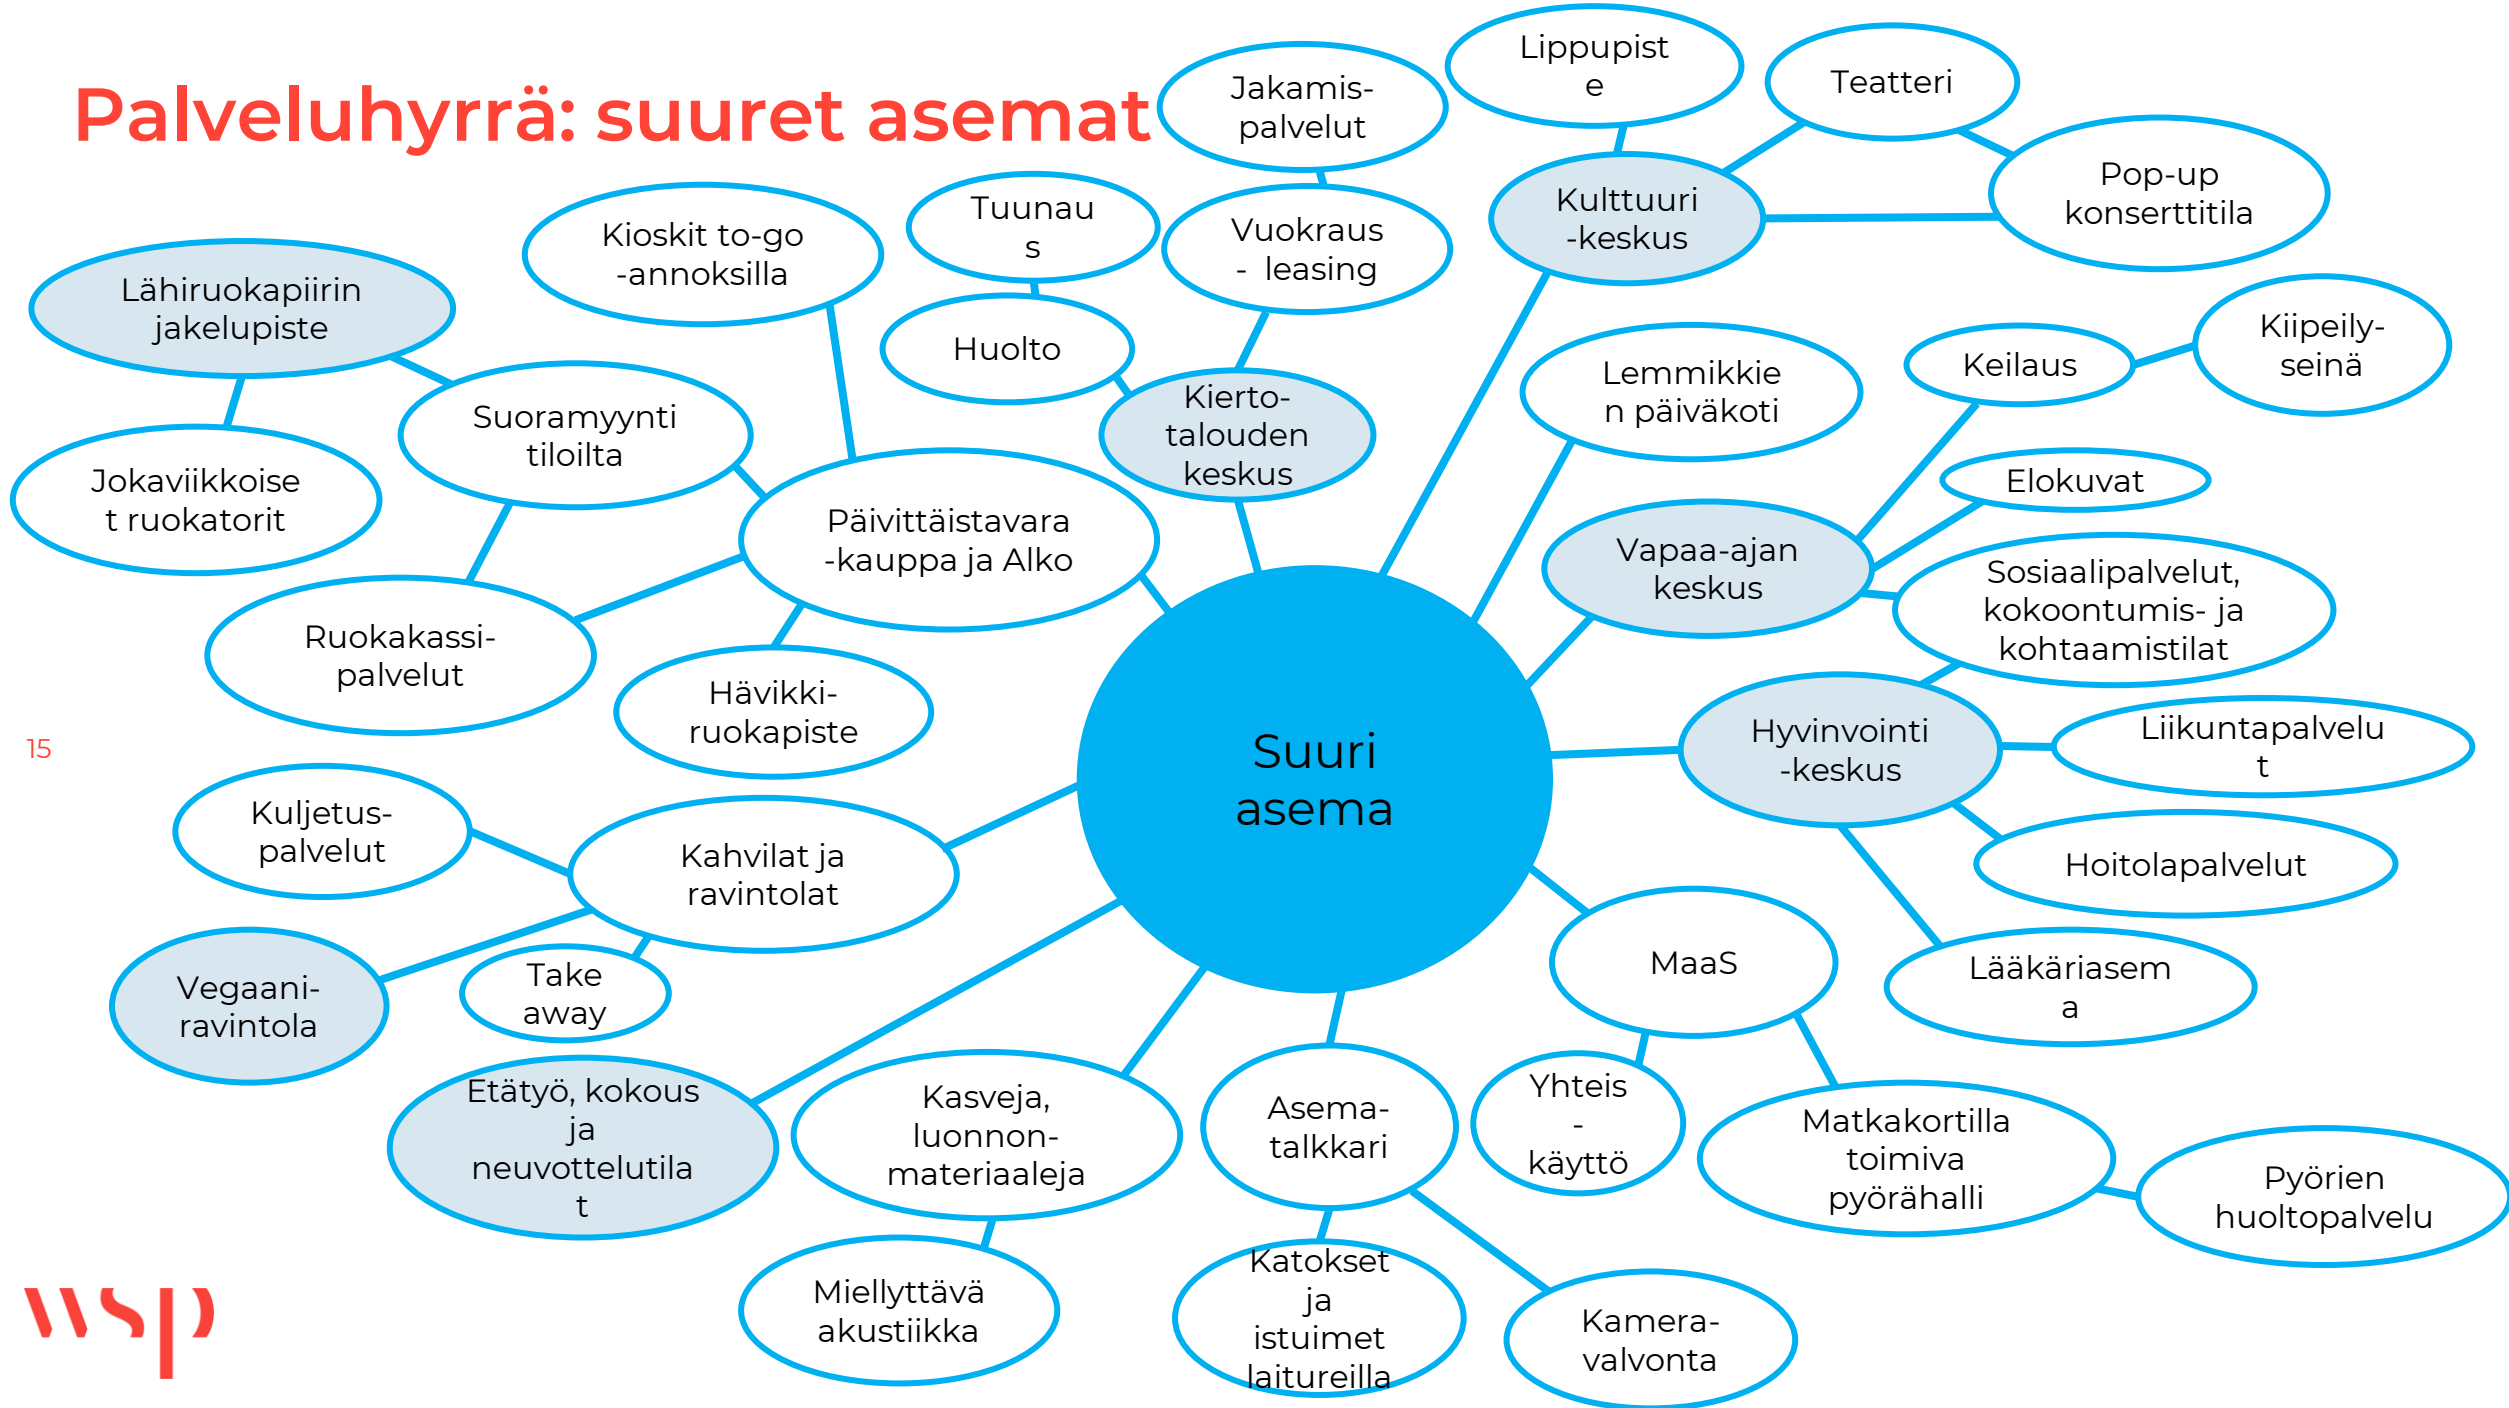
Palveluhyrrä: suuret asemat

Suuri asema

Lähiruokapiirin jakelupiste

Jokaviikkoiset ruokatorit

Suoramyynti tiloilta

Kioskit to-go -annoksilla

Ruokakassi-palvelut

Päivittäistavara -kauppa ja Alko

Hävikki-ruokapiste

Tuunaus

Huolto

Jakamis-palvelut

Vuokraus - leasing

Kierto-talouden keskus

Lippupiste

Teatteri

Kulttuuri -keskus

Pop-up konserttitila

Lemmikkien päiväkoti

Keilaus

Kiipeily-seinä

Elokuvat

Vapaa-ajan keskus

Sosiaalipalvelut, kokoontumis- ja kohtaamistilat

Hyvinvointi -keskus

Liikuntapalvelut

Hoitolapalvelut

Lääkäriasema

MaaS

Yhteis-käyttö

Matkakortilla toimiva pyörähalli

Pyörien huoltopalvelu

Kuljetus-palvelut

Kahvilat ja ravintolat

Vegaani-ravintola

Take away

Etätyö, kokous ja neuvottelutilat

Kasveja, luonnon-materiaaleja

Miellyttävä akustiikka

Asema-talkkari

Katokset ja istuimet laitureilla

Kamera-valvonta

15

wsp